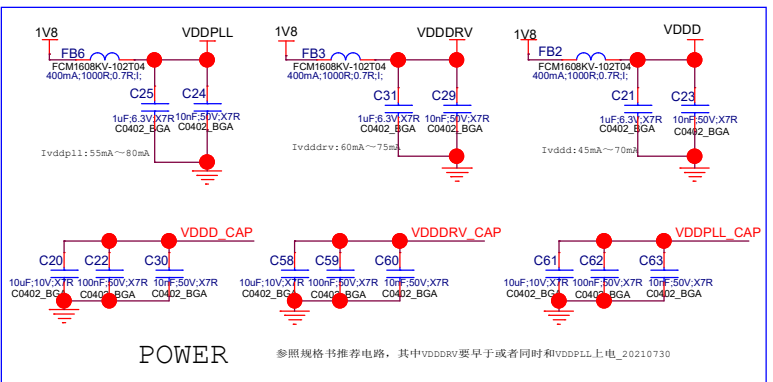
1V8
FB6
VDDPLL
FCM1608KV-102T04
400mA;1000R;0.7R;I;
C25
C24
1uF;6.3V;X7R
C0402_BGA
10nF;50V;X7R
C0402_BGA
Ivddpll:55mA～80mA

1V8
FB3
VDDDRV
FCM1608KV-102T04
400mA;1000R;0.7R;I;
C31
C29
1uF;6.3V;X7R
C0402_BGA
10nF;50V;X7R
C0402_BGA
Ivdddrv:60mA～75mA

1V8
FB2
VDDD
FCM1608KV-102T04
400mA;1000R;0.7R;I;
C21
C23
1uF;6.3V;X7R
C0402_BGA
10nF;50V;X7R
C0402_BGA
Ivddd:45mA～70mA

VDDD_CAP
C20
C22
C30
10uF;10V;X7R
C0402_BGA
100nF;50V;X7R
C0402_BGA
10nF;50V;X7R
C0402_BGA

VDDDRV_CAP
C58
C59
C60
10uF;10V;X7R
C0402_BGA
100nF;50V;X7R
C0402_BGA
10nF;50V;X7R
C0402_BGA

VDDPLL_CAP
C61
C62
C63
10uF;10V;X7R
C0402_BGA
100nF;50V;X7R
C0402_BGA
10nF;50V;X7R
C0402_BGA

POWER
参照规格书推荐电路，其中VDDDRV要早于或者同时和VDDPLL上电_20210730